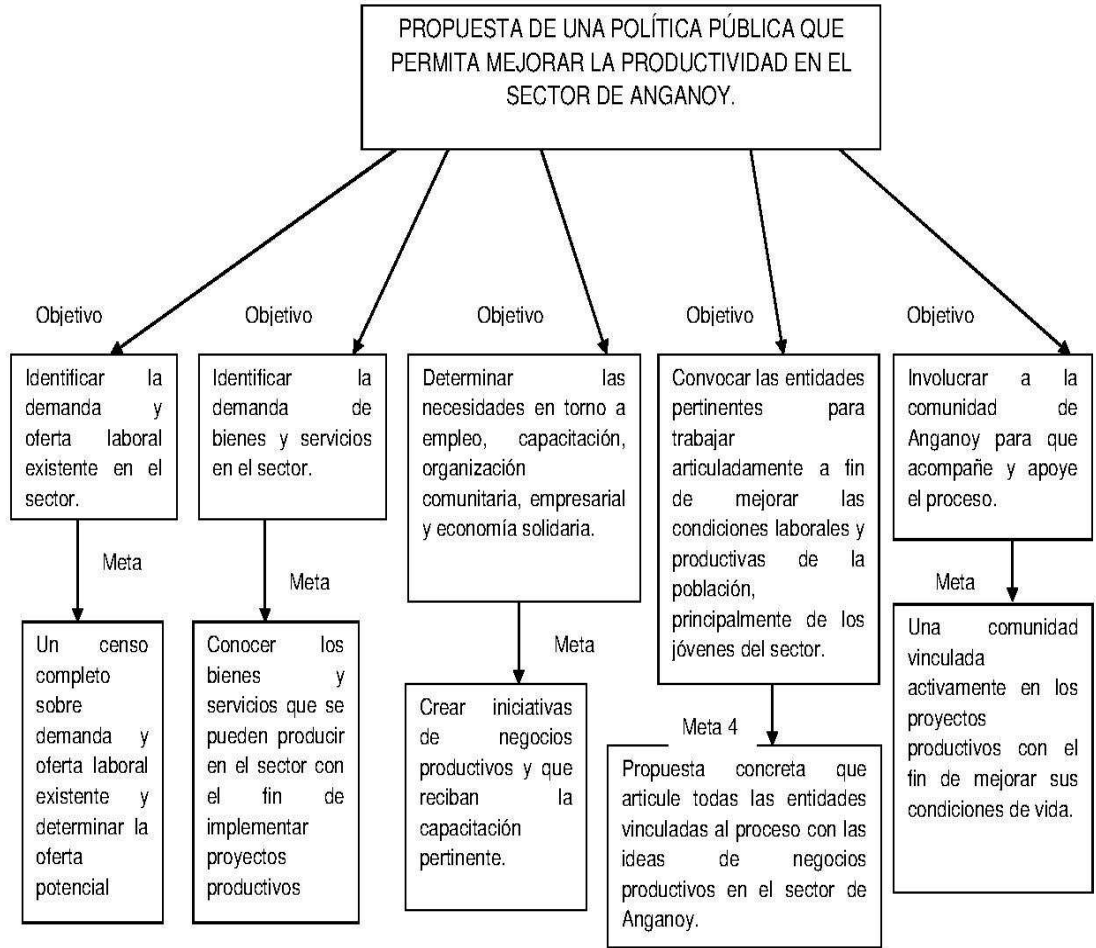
PROPUESTA DE UNA POLÍTICA PÚBLICA QUE PERMITA MEJORAR LA PRODUCTIVIDAD EN EL SECTOR DE ANGANOY.

Objetivo

Identificar la demanda y oferta laboral existente en el sector.

Meta

Un censo completo sobre demanda y oferta laboral existente y determinar la oferta potencial

Objetivo

Identificar la demanda de bienes y servicios en el sector.

Meta

Conocer los bienes y servicios que se pueden producir en el sector con el fin de implementar proyectos productivos

Objetivo

Determinar las necesidades en torno a empleo, capacitación, organización comunitaria, empresarial y economía solidaria.

Meta

Crear iniciativas de negocios productivos y que reciban la capacitación pertinente.

Objetivo

Convocar las entidades pertinentes para trabajar articuladamente a fin de mejorar las condiciones laborales y productivas de la población, principalmente de los jóvenes del sector.

Meta 4

Propuesta concreta que articule todas las entidades vinculadas al proceso con las ideas de negocios productivos en el sector de Anganoy.

Objetivo

Involucrar a la comunidad de Anganoy para que acompañe y apoye el proceso.

Meta

Una comunidad vinculada activamente en los proyectos productivos con el fin de mejorar sus condiciones de vida.